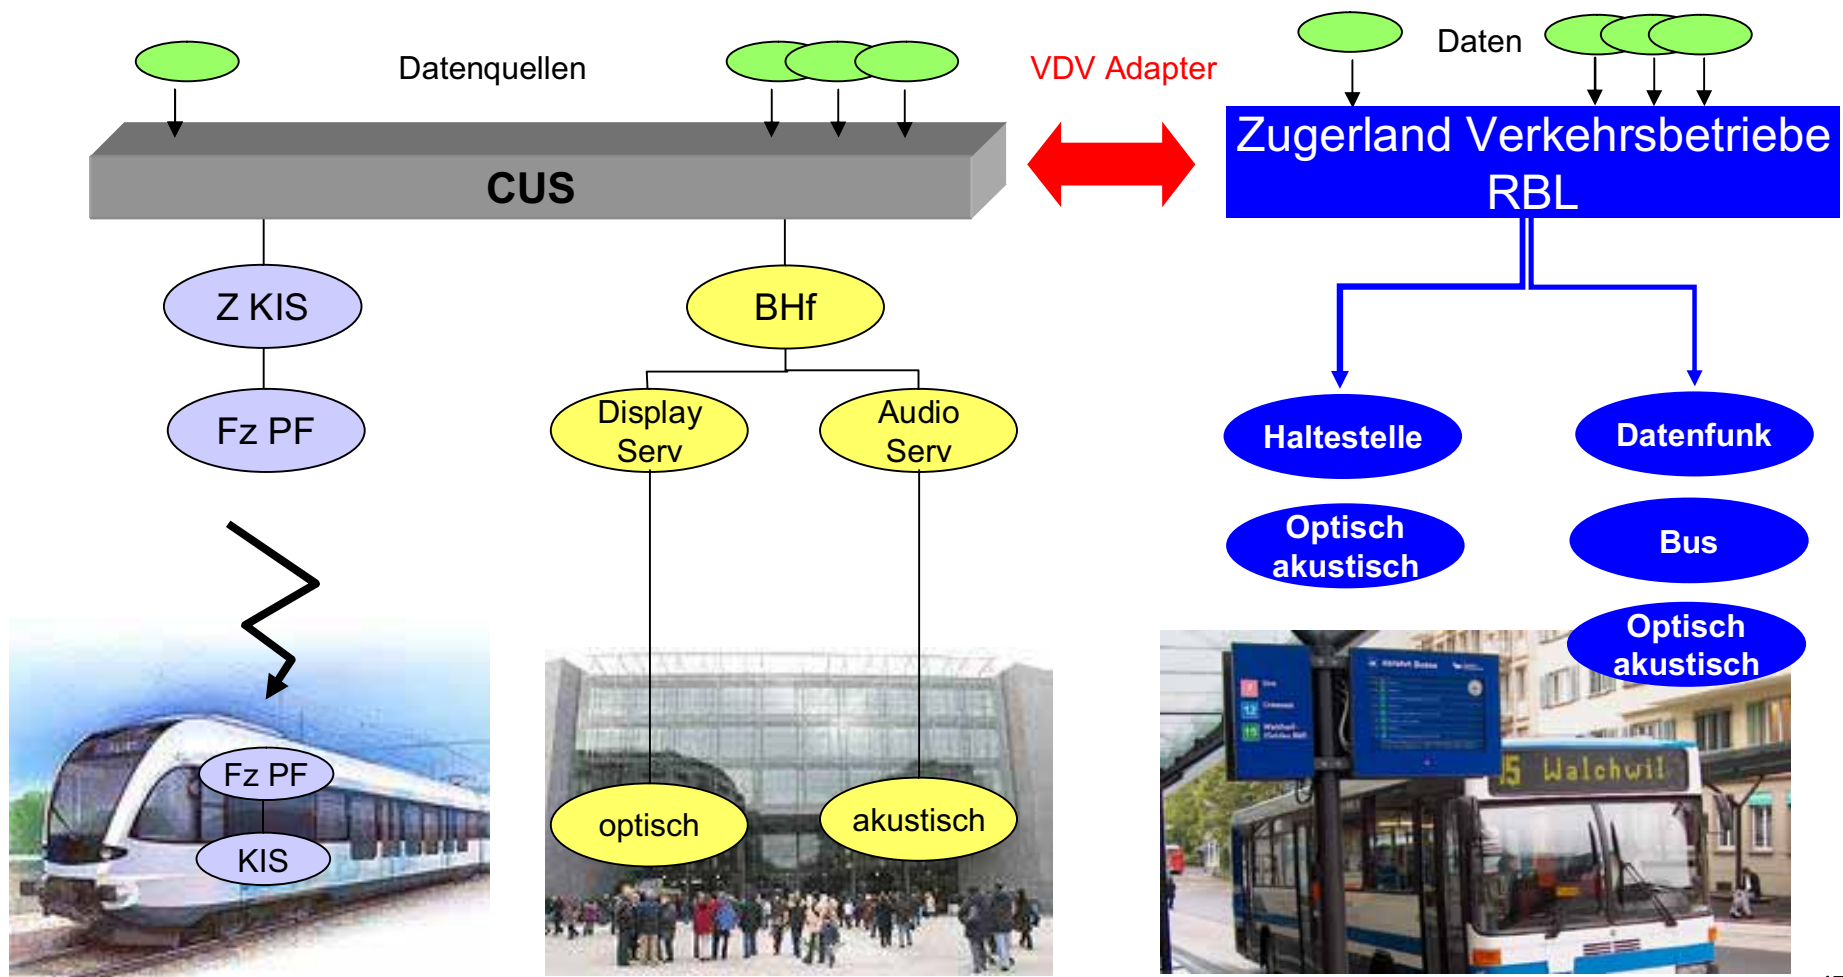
Datenquellen

VDV Adapter

Daten

CUS

Zugerland Verkehrsbetriebe RBL

Z KIS

BHf

Fz PF

Display Serv

Audio Serv

Haltestelle

Datenfunk

Optisch akustisch

Bus

Optisch akustisch

Fz PF

KIS

optisch

akustisch

5 Walchwil